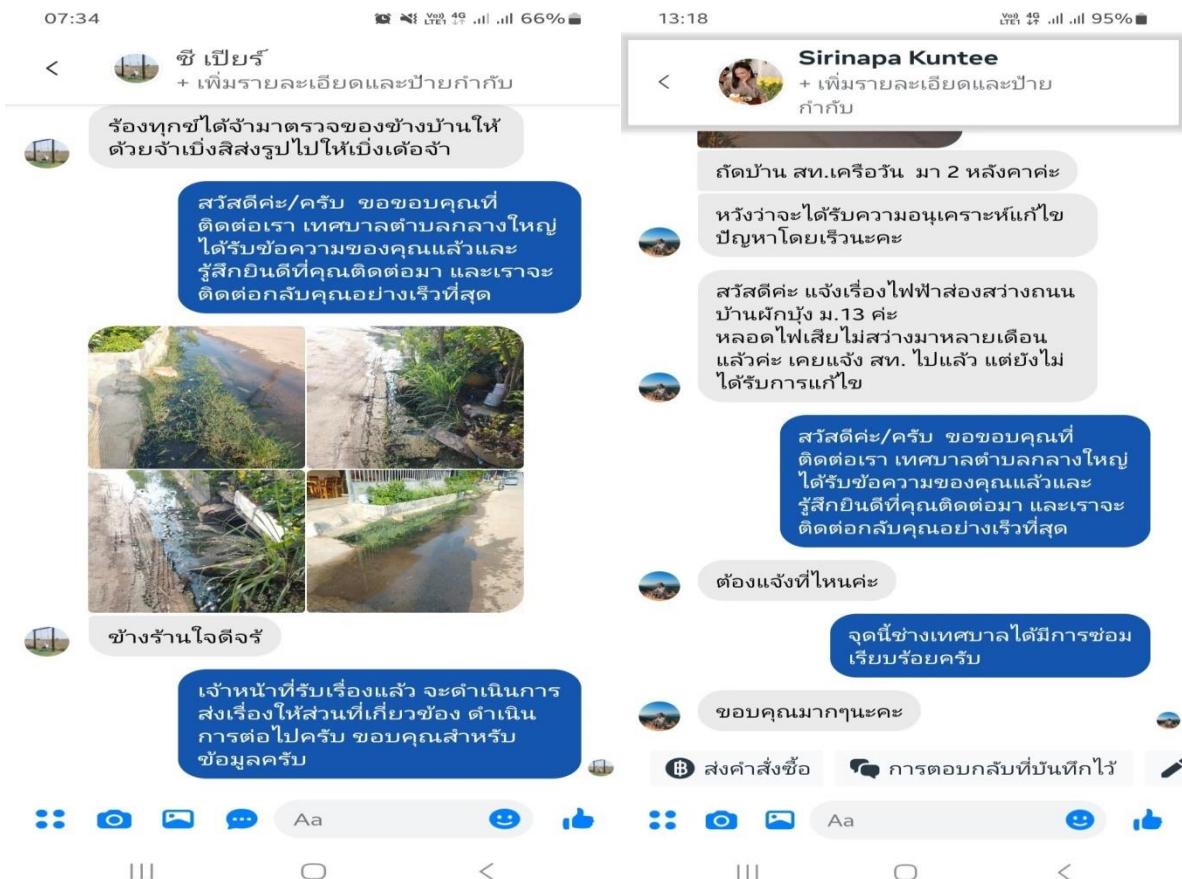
07:34
66%

<
ซี เปียร์
+ เพิ่มรายละเอียดและป้ายกำกับ

ร้องทุกข์ได้จ้ามาตรวจของข้างบ้านให้ด้วยจ้าเบิ่งสิส่งรูปไปให้เบิ่งเด้อจ้า

สวัสดีค่ะ/ครับ ขอขอบคุณที่ติดต่อเรา เทศบาลตำบลกลางใหญ่ได้รับข้อความของคุณแล้วและรู้สึกยินดีที่คุณติดต่อมา และเราจะติดต่อกลับคุณอย่างเร็วที่สุด

ข้างร้านใจดีจร้

เจ้าหน้าที่รับเรื่องแล้ว จะดำเนินการส่งเรื่องให้ส่วนที่เกี่ยวข้อง ดำเนินการต่อไปครับ ขอบคุณสำหรับข้อมูลครับ

Aa

13:18
95%

<
Sirinapa Kuntee
+ เพิ่มรายละเอียดและป้ายกำกับ

ถัดบ้าน สท.เครือวัน มา 2 หลังคาค่ะ

หวังว่าจะได้รับความอนุเคราะห์แก้ไขปัญหาโดยเร็วนะคะ

สวัสดีค่ะ แจ้งเรื่องไฟฟ้าส่องสว่างถนนบ้านผักบุ้ง ม.13 ค่ะ
หลอดไฟเสียไม่สว่างมาหลายเดือนแล้วค่ะ เคยแจ้ง สท. ไปแล้ว แต่ยังไม่ได้รับการแก้ไข

สวัสดีค่ะ/ครับ ขอขอบคุณที่ติดต่อเรา เทศบาลตำบลกลางใหญ่ได้รับข้อความของคุณแล้วและรู้สึกยินดีที่คุณติดต่อมา และเราจะติดต่อกลับคุณอย่างเร็วที่สุด

ต้องแจ้งที่ไหนค่ะ

จุดนี้ช่างเทศบาลได้มีการซ่อมเรียบร้อยครับ

ขอบคุณมากๆนะคะ

ส่งคำสั่งซื้อ
การตอบกลับที่บันทึกไว้

Aa